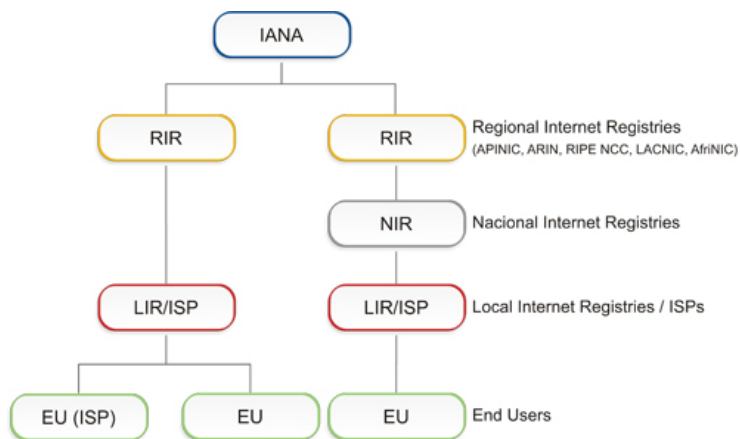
IANA

RIR

RIR

Regional Internet Registries
(APINIC, ARIN, RIPE NCC, LACNIC, AfriNIC)

NIR

Nacional Internet Registries

LIR/ISP

LIR/ISP

Local Internet Registries / ISPs

EU (ISP)

EU

EU

End Users